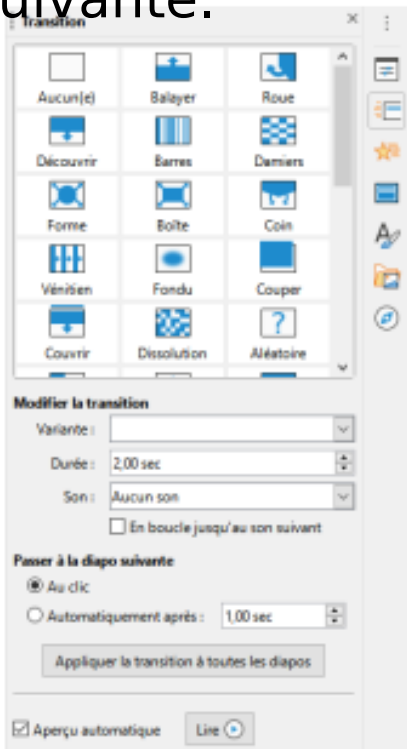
uivante.

Transition

Aucun(e)
Balayer
Roue
Découvrir
Barres
Damiers
Forme
Boîte
Coin
Vénitien
Fondu
Couper
Couvrir
Dissolution
Aléatoire

Modifier la transition
Variante :
Durée : 2,00 sec
Son : Aucun son
En boucle jusqu'au son suivant

Passer à la diapo suivante
Au clic
Automatiquement après : 1,00 sec
Appliquer la transition à toutes les diapos

Aperçu automatique
Lire